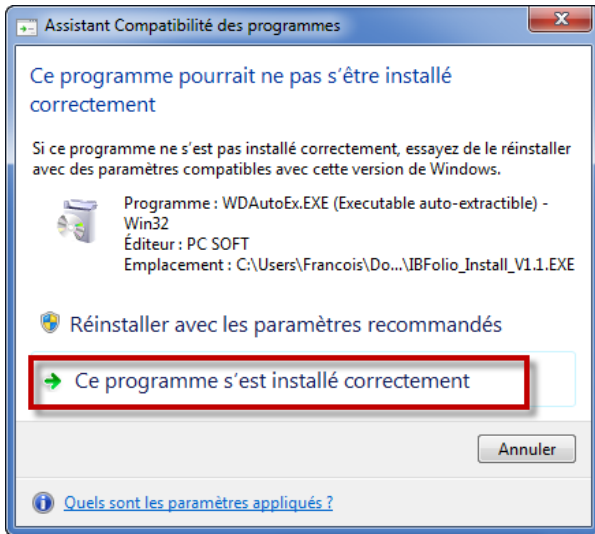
Assistant Compatibilité des programmes

Ce programme pourrait ne pas s'être installé correctement

Si ce programme ne s'est pas installé correctement, essayez de le réinstaller avec des paramètres compatibles avec cette version de Windows.

Programme : WDAutoEx.EXE (Executable auto-extractible) - Win32
Éditeur : PC SOFT
Emplacement : C:\Users\Francois\Do...\IBFolio_Install_V1.1.EXE

Réinstaller avec les paramètres recommandés

Ce programme s'est installé correctement

Annuler

Quels sont les paramètres appliqués ?